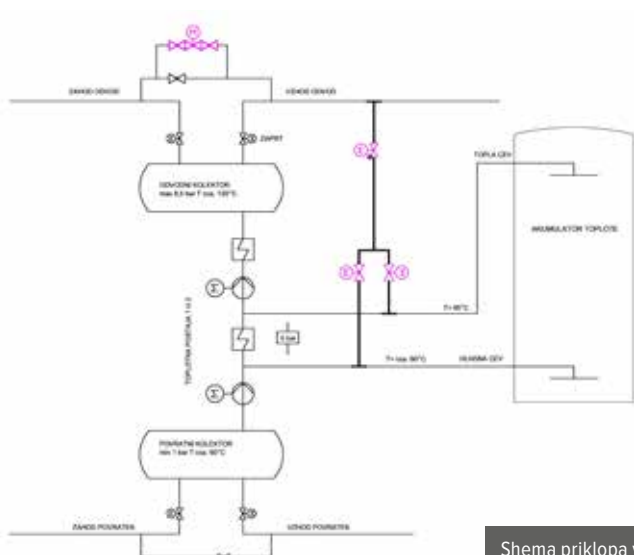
ZAHOD DOVOD

VZHOD DOVOD

ZAPRT

DOVODNI KOLEKTOR
max 8,5 bar T cca. 130°C

TOPLA CEV

AKUMULATOR TOPLOTE

T= 95°C

TOPLOTNA POSTAJA 1 in 2

T= cca. 60°C

HLADNA CEV

POVRATNI KOLEKTOR
min 1 bar T cca. 60°C

ZAHOD POVRATEK

VZHOD POVRATEK

Shema priklopa